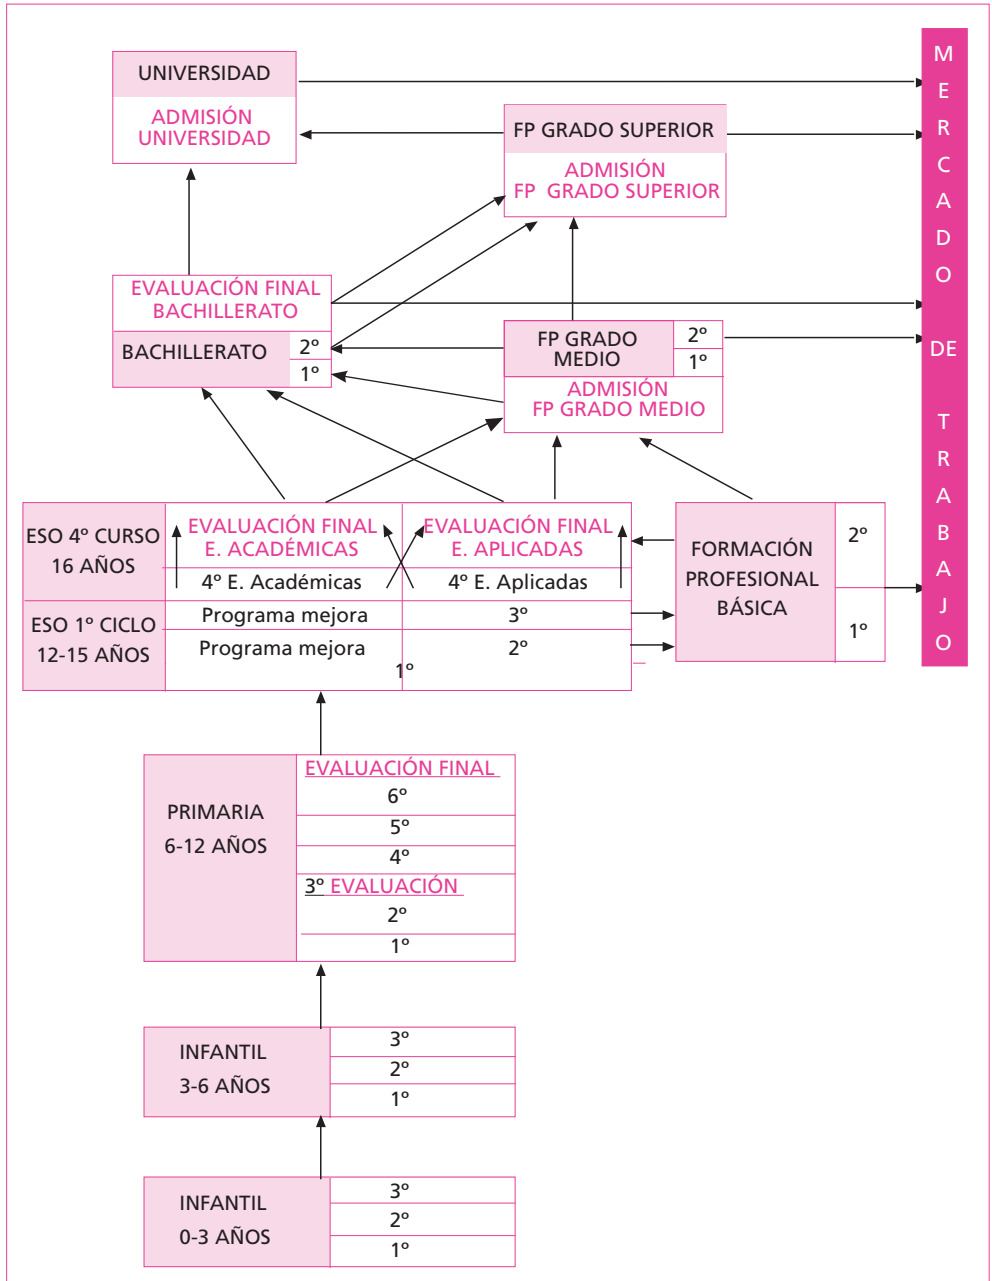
UNIVERSIDAD

ADMISIÓN UNIVERSIDAD

FP GRADO SUPERIOR

ADMISIÓN FP GRADO SUPERIOR

M E R C A D O DE T R A B A J O

EVALUACIÓN FINAL BACHILLERATO

BACHILLERATO 2º 1º

FP GRADO MEDIO 2º 1º

ADMISIÓN FP GRADO MEDIO

ESO 4º CURSO 16 AÑOS

EVALUACIÓN FINAL E. ACADÉMICAS

4º E. Académicas

EVALUACIÓN FINAL E. APLICADAS

4º E. Aplicadas

FORMACIÓN PROFESIONAL BÁSICA 2º 1º

ESO 1º CICLO 12-15 AÑOS

Programa mejora 3º

Programa mejora 2º

1º

PRIMARIA 6-12 AÑOS

EVALUACIÓN FINAL

6º

5º

4º

3º EVALUACIÓN

2º

1º

INFANTIL 3-6 AÑOS

3º

2º

1º

INFANTIL 0-3 AÑOS

3º

2º

1º